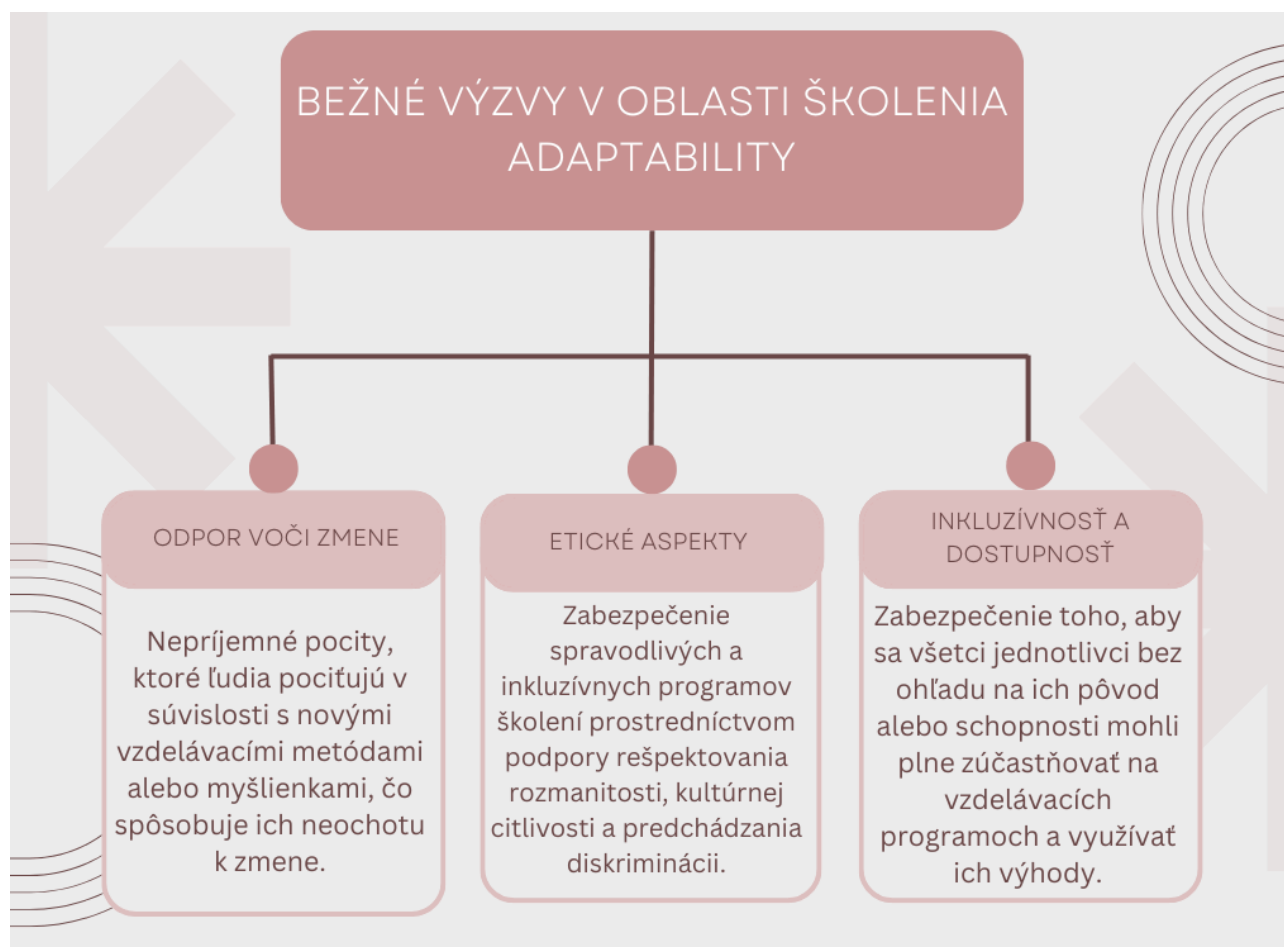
BEŽNÉ VÝZVY V OBLASTI ŠKOLENIA ADAPTABILITY

ODPOR VOČI ZMENE

Nepríjemné pocity, ktoré ľudia pociťujú v súvislosti s novými vzdelávacími metódami alebo myšlienkami, čo spôsobuje ich neochotu k zmene.

ETICKÉ ASPEKTY

Zabezpečenie spravodlivých a inkluzívnych programov školení prostredníctvom podpory rešpektovania rozmanitosti, kultúrnej citlivosti a predchádzania diskriminácii.

INKLUZÍVNOSŤ A DOSTUPNOSŤ

Zabezpečenie toho, aby sa všetci jednotlivci bez ohľadu na ich pôvod alebo schopnosti mohli plne zúčastňovať na vzdelávacích programoch a využívať ich výhody.